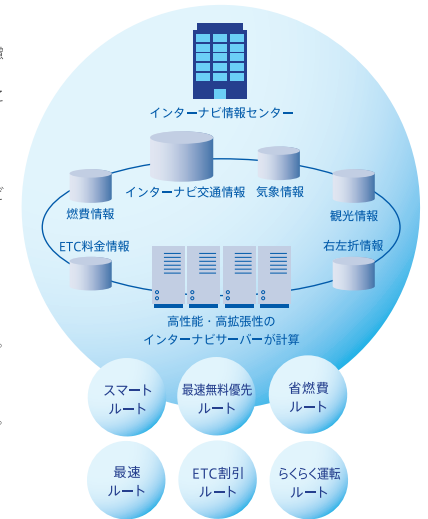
インターナビ情報センター

インターナビ交通情報

気象情報

燃費情報

観光情報

ETC料金情報

右左折情報

高性能・高拡張性の
インターナビサーバーが計算

スマート
ルート

最速無料優先
ルート

省燃費
ルート

最速
ルート

ETC割引
ルート

らくらく運転
ルート